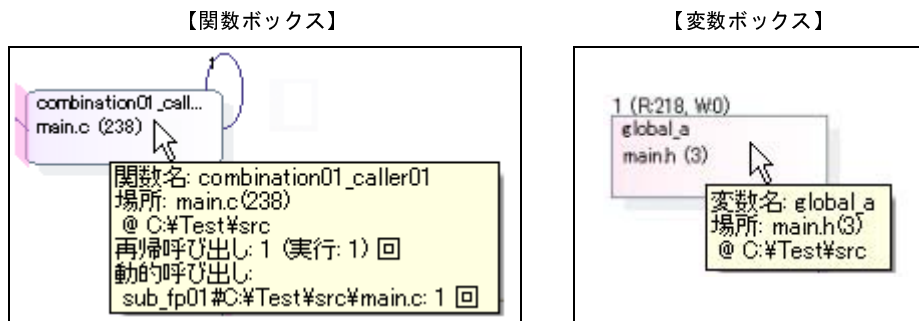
【関数ボックス】

1

combination01_call...
main.c (238)

関数名: combination01_caller01
場所: main.c(238)
@ C:¥Test¥src
再帰呼び出し: 1 (実行: 1) 回
動的呼び出し:
sub_fp01#C:¥Test¥src¥main.c: 1 回

【変数ボックス】

1 (R:218, W0)
global_a
main.h (3)

変数名: global_a
場所: main.h(3)
@ C:¥Test¥src